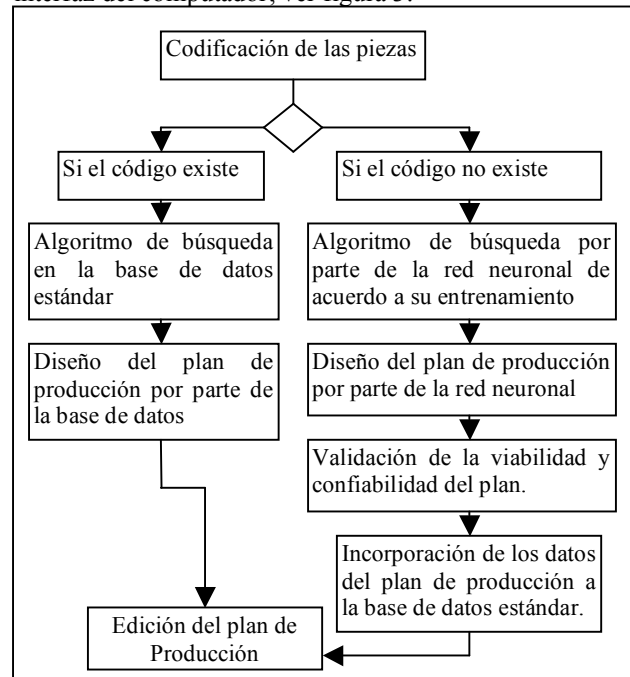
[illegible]

Codificación de las piezas

Si el código existe

Si el código no existe

Algoritmo de búsqueda en la base de datos estándar

Algoritmo de búsqueda por parte de la red neuronal de acuerdo a su entrenamiento

Diseño del plan de producción por parte de la base de datos

Diseño del plan de producción por parte de la red neuronal

Validación de la viabilidad y confiabilidad del plan.

Incorporación de los datos del plan de producción a la base de datos estándar.

Edición del plan de Producción